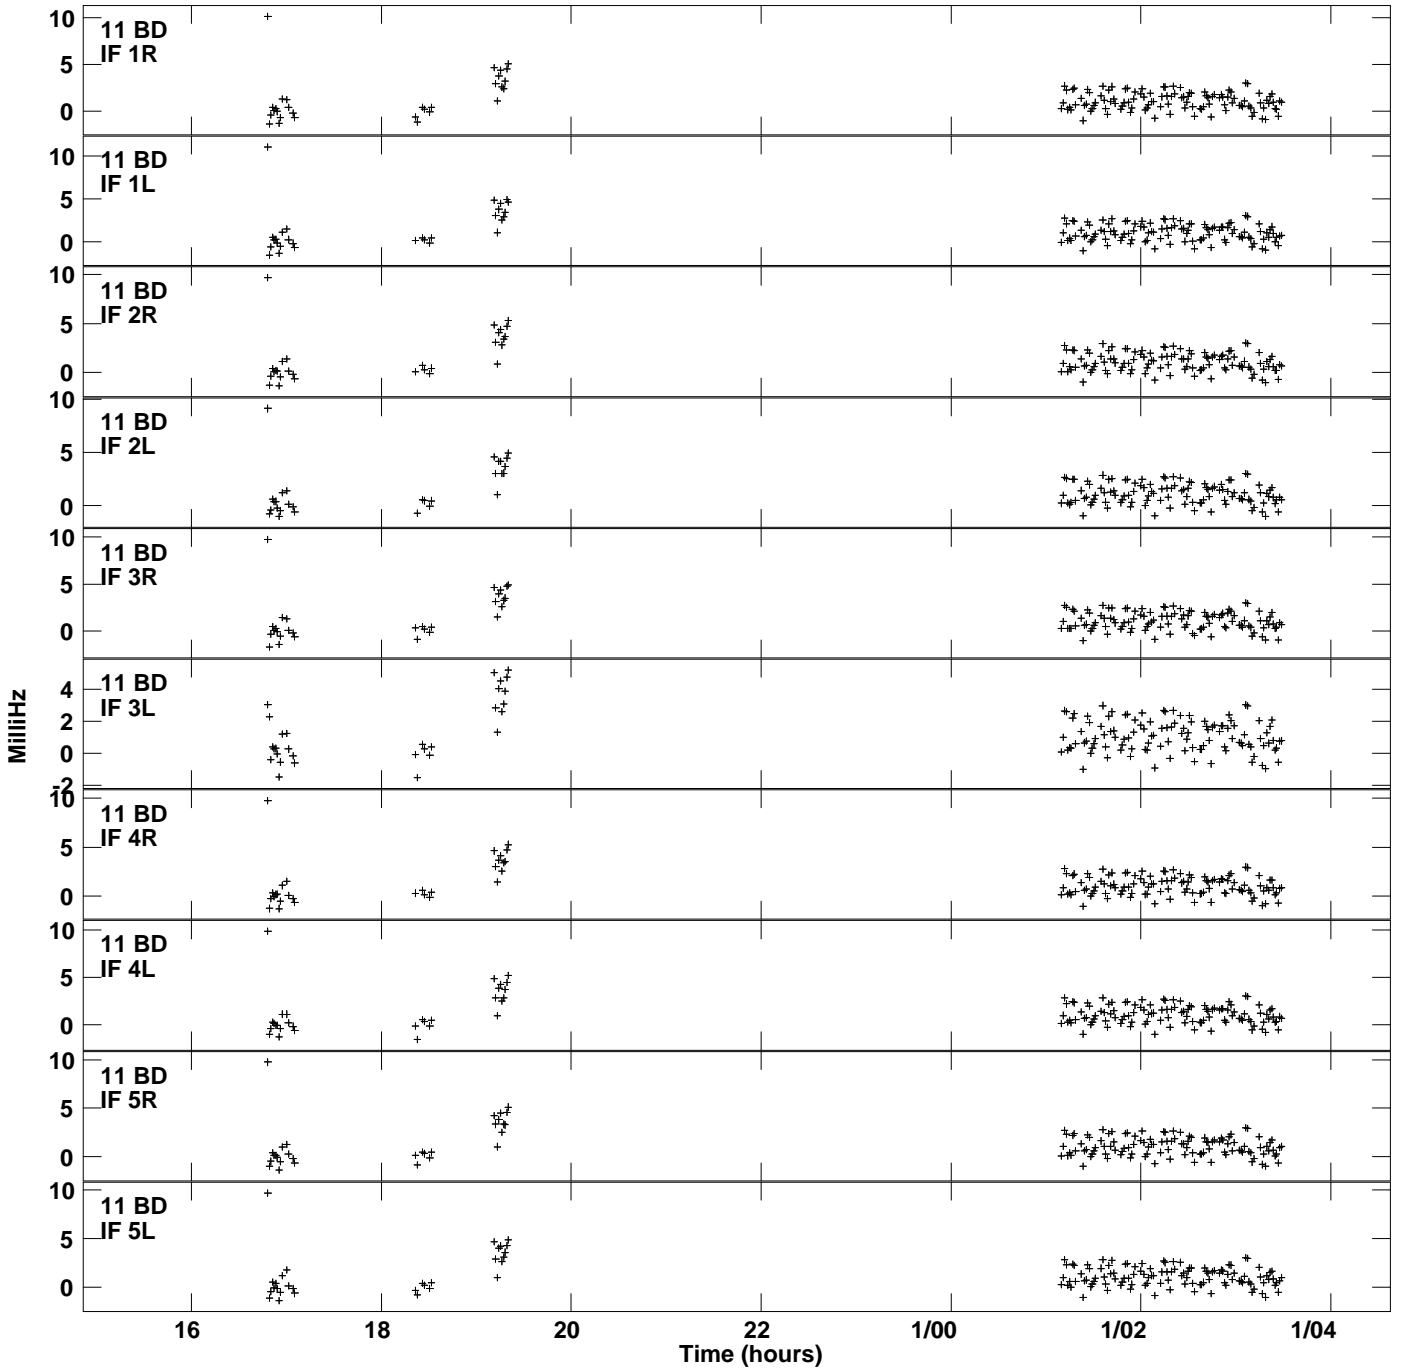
10
5
0
11 BD
IF 1R

10
5
0
11 BD
IF 1L

10
5
0
11 BD
IF 2R

10
5
0
11 BD
IF 2L

10
5
0
11 BD
IF 3R

4
2
0
-2
11 BD
IF 3L

10
5
0
11 BD
IF 4R

10
5
0
11 BD
IF 4L

10
5
0
11 BD
IF 5R

10
5
0
11 BD
IF 5L

MilliHz

16
18
20
22
1/00
1/02
1/04
Time (hours)